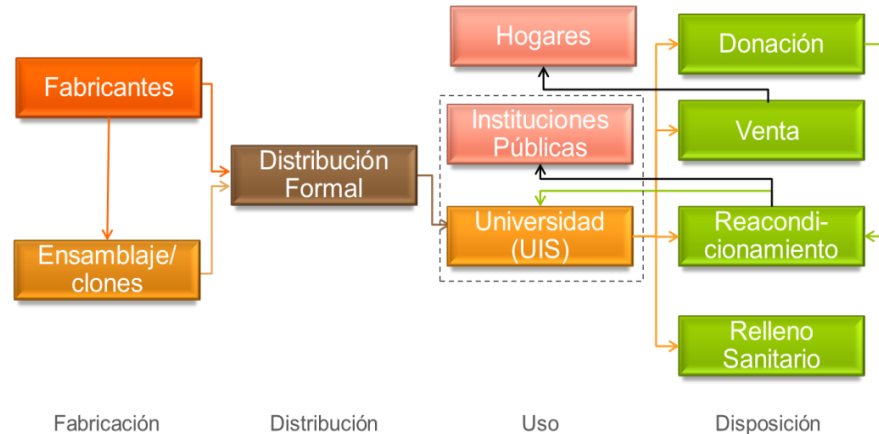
Fabricantes

Ensamblaje/ clones

Distribución Formal

Hogares

Instituciones Públicas

Universidad (UIS)

Donación

Venta

Reacondicionamiento

Relleno Sanitario

Fabricación

Distribución

Uso

Disposición